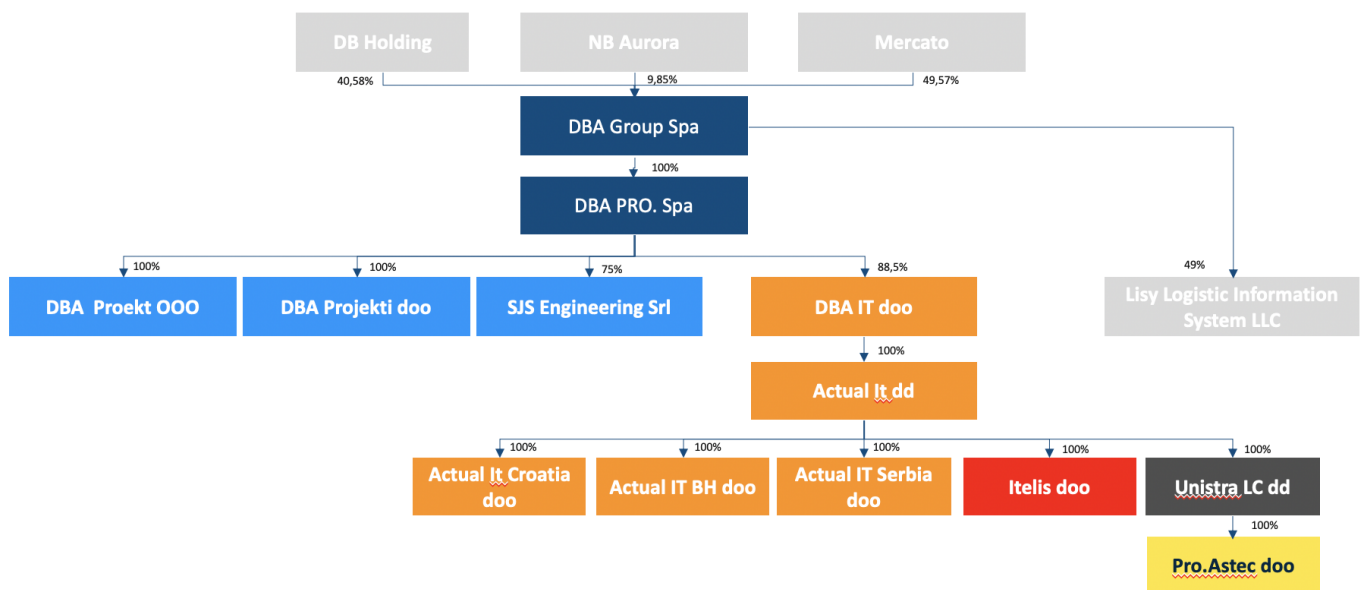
DB Holding

NB Aurora

Mercato

40,58%

9,85%

49,57%

DBA Group Spa

100%

DBA PRO. Spa

100%

100%

75%

88,5%

49%

DBA Proekt OOO

DBA Projekti doo

SJS Engineering Srl

DBA IT doo

Lisy Logistic Information System LLC

100%

Actual It dd

100%

100%

100%

100%

100%

Actual It Croatia doo

Actual IT BH doo

Actual IT Serbia doo

Itelis doo

Unistra LC dd

100%

Pro.Astec doo